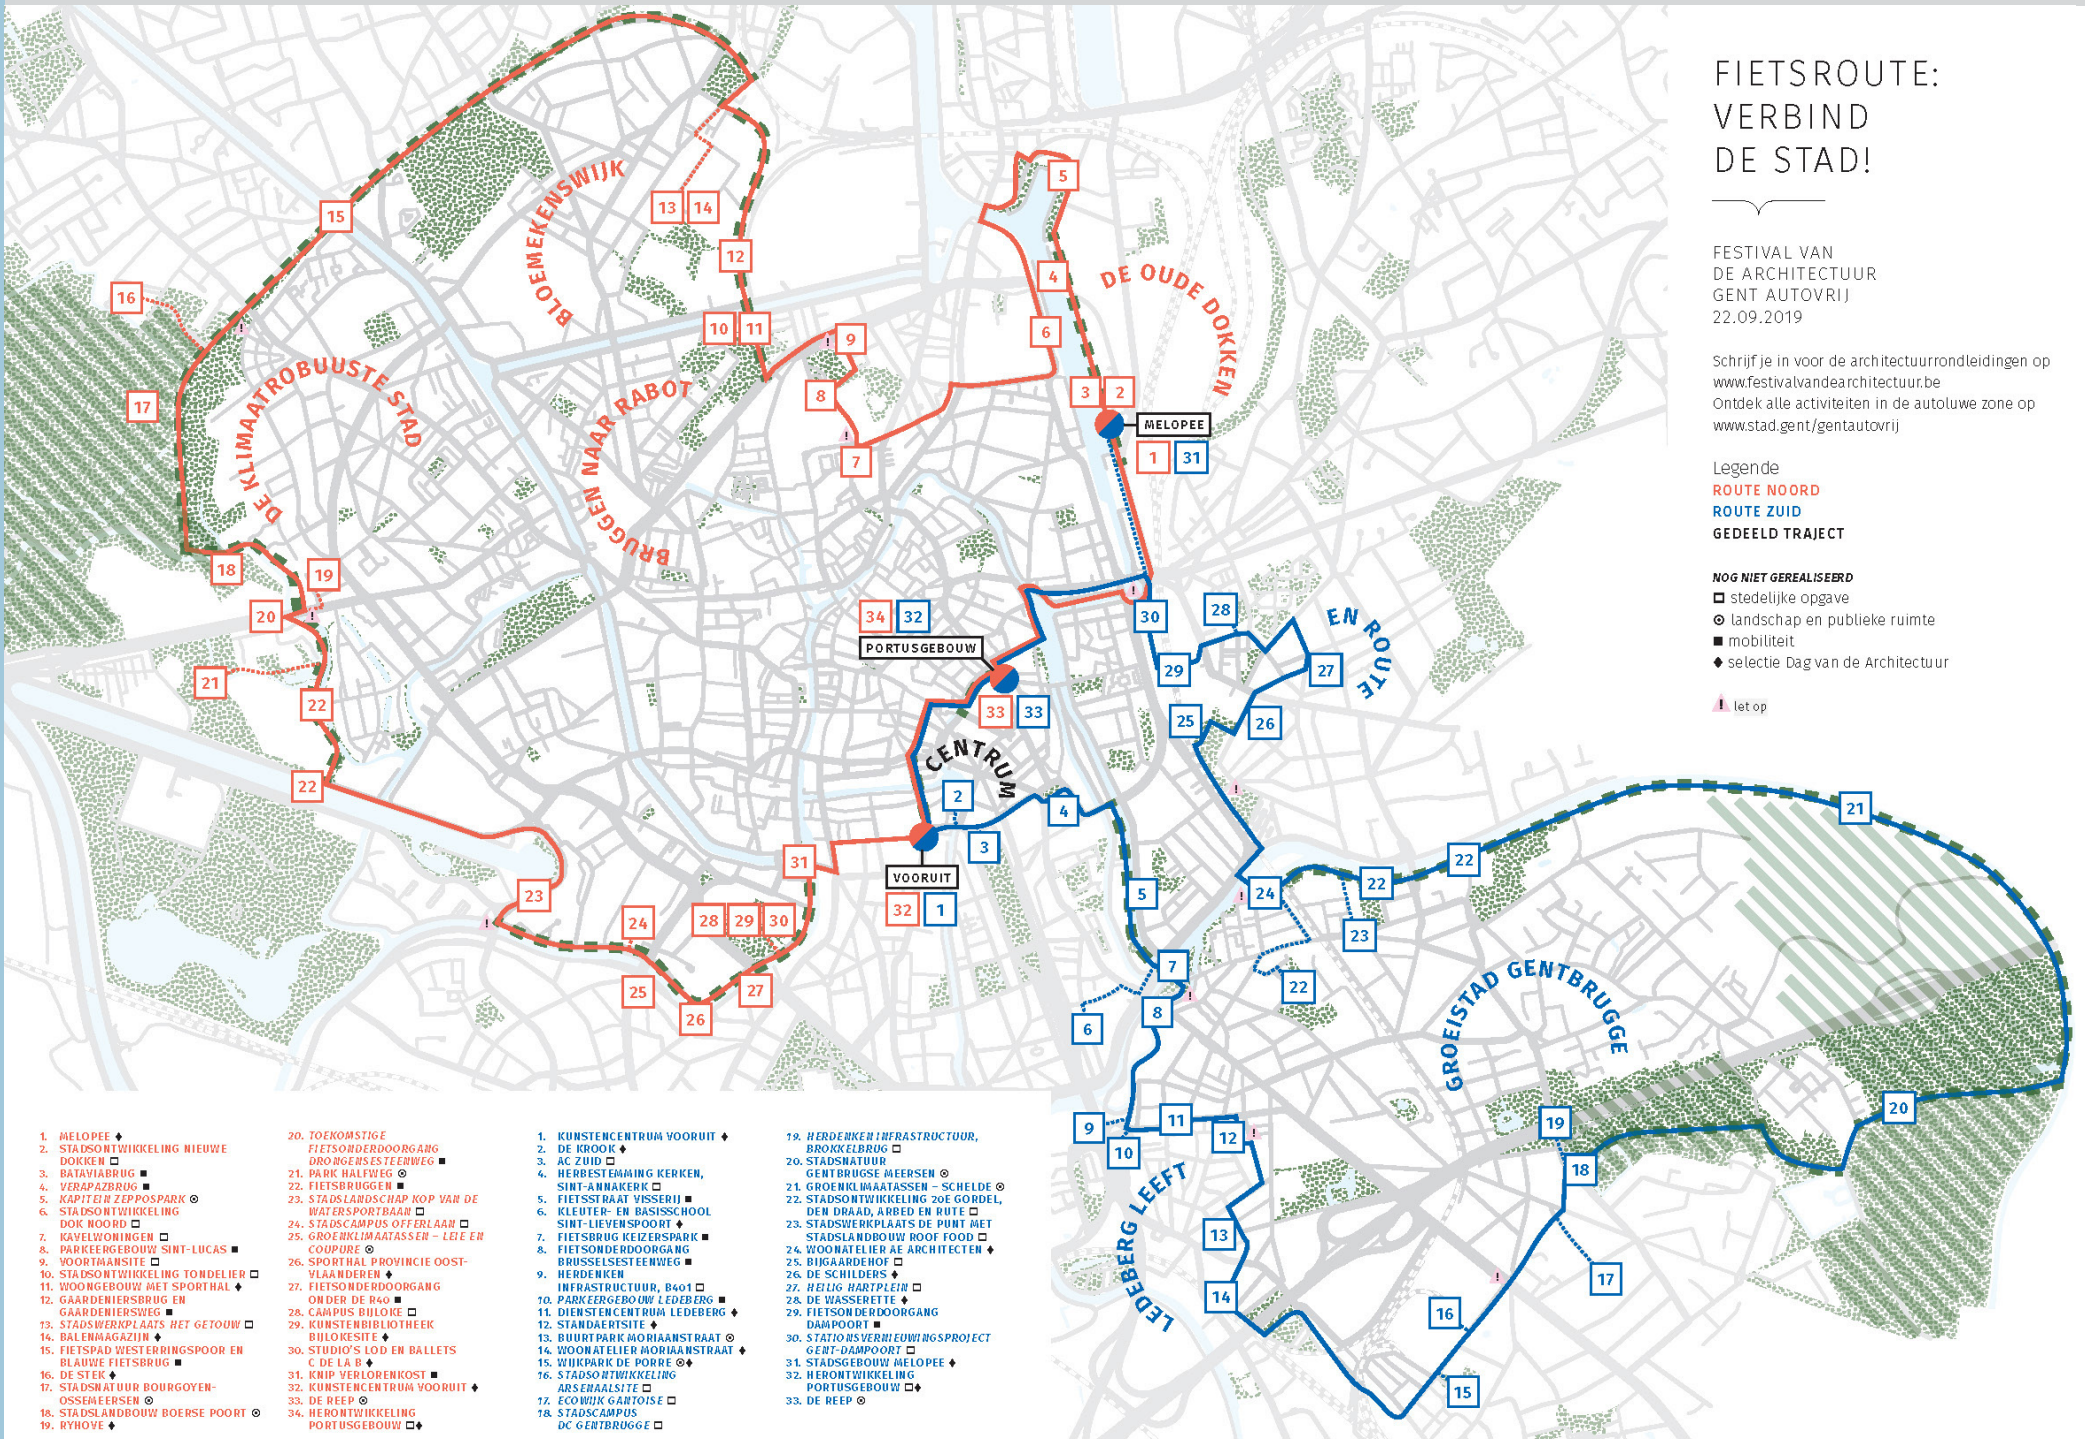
FIETSROUTE:
VERBIND
DE STAD!

FESTIVAL VAN
DE ARCHITECTUUR
GENT AUTOVRIJ
22.09.2019

Schrijf je in voor de architectuurrondleidingen op www.festivalvandearchitectuur.be
Ontdek alle activiteiten in de autoluwe zone op www.stad.gent/gentautovrij

Legende
ROUTE NOORD
ROUTE ZUID
GEDEELD TRAJECT

NOG NIET GEREALISEERD
stedelijke opgave
landschap en publieke ruimte
mobiliteit
selectie Dag van de Architectuur
let op

BLOEMEKENSWIJK
DE OUDE DOKKEN
DE KLIMAATROBUUSTE STAD
BRUGGEN NAAR RABOT
CENTRUM
EN ROUTE
GROEISTAD GENTBRUGGE
LEDEBERG LEEFT

MELOPEE
PORTUSGEBOUW
VOORUIT

1 2 3 4 5 6 7 8 9 10 11 12 13 14 15 16 17 18 19 20 21 22 22 23 24 25 26 27 28 29 30 31 32 33 34
1 2 3 4 5 6 7 8 9 10 11 12 13 14 15 16 17 18 19 20 21 22 22 22 23 24 25 26 27 28 29 30 31 32 33

1. MELOPEE ♦
2. STADSONTWIKKELING NIEUWE DOKKEN □
3. BATAVIABRUG ■
4. VERAPAZBRUG ■
5. KAPITEIN ZEPPOSPARK ⊙
6. STADSONTWIKKELING DOK NOORD □
7. KAVELWONINGEN □
8. PARKEERGEBOUW SINT-LUCAS ■
9. VOORTMANSITE □
10. STADSONTWIKKELING TONDELIER □
11. WOONGEBOUW MET SPORTHAL ♦
12. GAARDENIERSBRUG EN GAARDENIERSWEG ■
13. STADSWERKPLAATS HET GETOUW □
14. BALENMAGAZIJN ♦
15. FIETSPAD WESTERRINGSPOOR EN BLAUWE FIETSBRUG ■
16. DE STEK ♦
17. STADSNATUUR BOURGOYEN-OSSEMEERSEN ⊙
18. STADSLANDBOUW BOERSE POORT ⊙
19. RYHOVE ♦
20. TOEKOMSTIGE FIETSONDERDOORGANG DRONGENSESTEENWEG ■
21. PARK HALFWEG ⊙
22. FIETSBRUGGEN ■
23. STADSLANDSCHAP KOP VAN DE WATERSPORTBAAN □
24. STADSCAMPUS OFFERLAAN □
25. GROENKLIMAATASSEN – LEIE EN COUPURE ⊙
26. SPORTHAL PROVINCIE OOST-VLAANDEREN ♦
27. FIETSONDERDOORGANG ONDER DE R40 ■
28. CAMPUS BIJLOKE □
29. KUNSTENBIBLIOTHEEK BIJLOKESITE ♦
30. STUDIO'S LOD EN BALLETS C DE LA B ♦
31. KNIP VERLORENKOST ■
32. KUNSTENCENTRUM VOORUIT ♦
33. DE REEP ⊙
34. HERONTWIKKELING PORTUSGEBOUW □♦

1. KUNSTENCENTRUM VOORUIT ♦
2. DE KROOK ♦
3. AC ZUID □
4. HERBESTEMMING KERKEN, SINT-ANNAKERK □
5. FIETSSTRAAT VISSERIJ ■
6. KLEUTER- EN BASISSCHOOL SINT-LIEVENSPOORT ♦
7. FIETSBRUG KEIZERSPARK ■
8. FIETSONDERDOORGANG BRUSSELSESTEENWEG ■
9. HERDENKEN INFRASTRUCTUUR, B401 □
10. PARKEERGEBOUW LEDEBERG ■
11. DIENSTENCENTRUM LEDEBERG ♦
12. STANDAERTSITE ♦
13. BUURTPARK MORIAANSTRAAT ⊙
14. WOONATELIER MORIAANSTRAAT ♦
15. WIJKPARK DE PORRE ⊙♦
16. STADSONTWIKKELING ARSENAALSITE □
17. ECOWIJK GANTOISE □
18. STADSCAMPUS DC GENTBRUGGE □
19. HERDENKEN INFRASTRUCTUUR, BROKKELBRUG □
20. STADSNATUUR GENTBRUGSE MEERSEN ⊙
21. GROENKLIMAATASSEN – SCHELDE ⊙
22. STADSONTWIKKELING 20E GORDEL, DEN DRAAD, ARBED EN RUTE □
23. STADSWERKPLAATS DE PUNT MET STADSLANDBOUW ROOF FOOD □
24. WOONATELIER AE ARCHITECTEN ♦
25. BIJGAARDEHOF □
26. DE SCHILDERS ♦
27. HEILIG HARTPLEIN □
28. DE WASSERETTE ♦
29. FIETSONDERDOORGANG DAMPOORT ■
30. STATIONSVERNIEUWINGSPROJECT GENT-DAMPOORT □
31. STADSGEBOUW MELOPEE ♦
32. HERONTWIKKELING PORTUSGEBOUW □♦
33. DE REEP ⊙